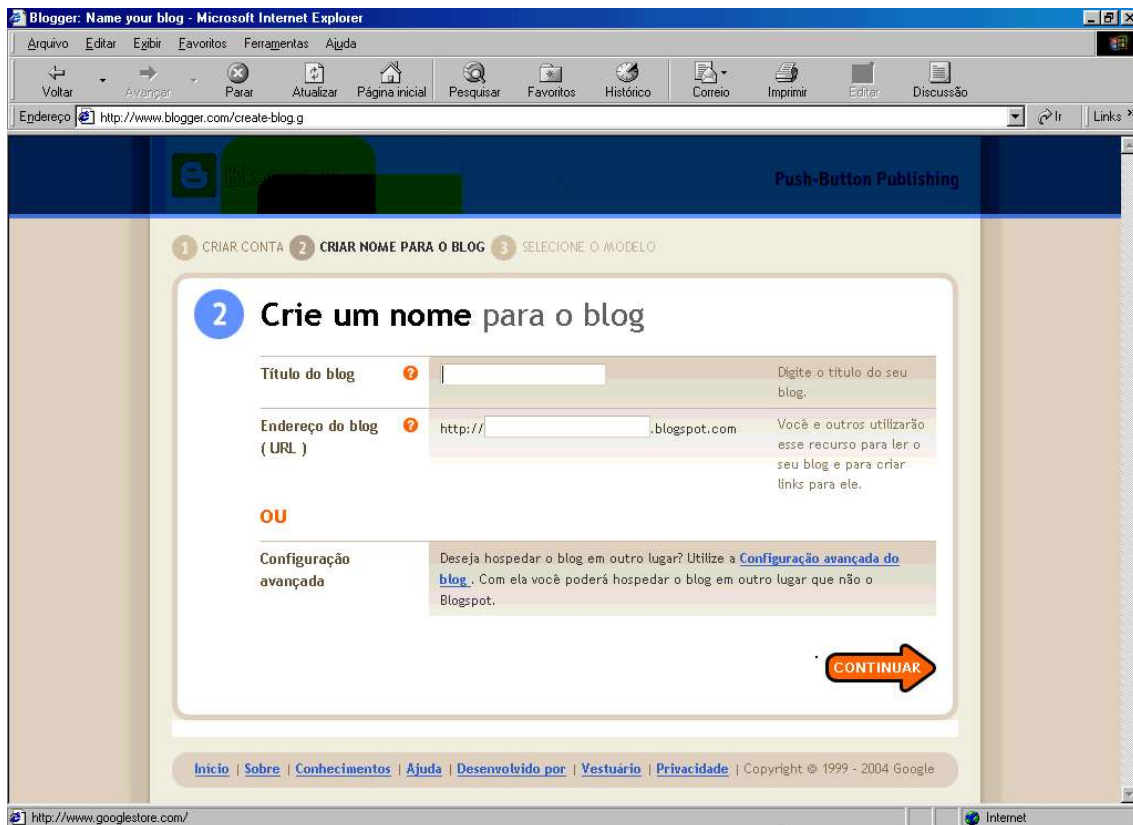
Blogger: Name your blog - Microsoft Internet Explorer

Arquivo Editar Exibir Favoritos Ferramentas Ajuda

Voltar Avançar Parar Atualizar Página inicial Pesquisar Favoritos Histórico Correio Imprimir Editar Discussão

Endereço http://www.blogger.com/create-blog.g Ir Links

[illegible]

Push-Button Publishing

1 CRIAR CONTA 2 CRIAR NOME PARA O BLOG 3 SELECIONE O MODELO

2 Crie um nome para o blog

| Título do blog | | Digite o título do seu blog. |
|---|---|---|
| Endereço do blog (URL) | http:// .blogspot.com | Você e outros utilizarão esse recurso para ler o seu blog e para criar links para ele. |

OU

| Configuração avançada | Deseja hospedar o blog em outro lugar? Utilize a Configuração avançada do blog . Com ela você poderá hospedar o blog em outro lugar que não o Blogspot. |
|---|---|

CONTINUAR

Início | Sobre | Conhecimentos | Ajuda | Desenvolvido por | Vestuário | Privacidade | Copyright © 1999 - 2004 Google

http://www.googlestore.com/

Internet